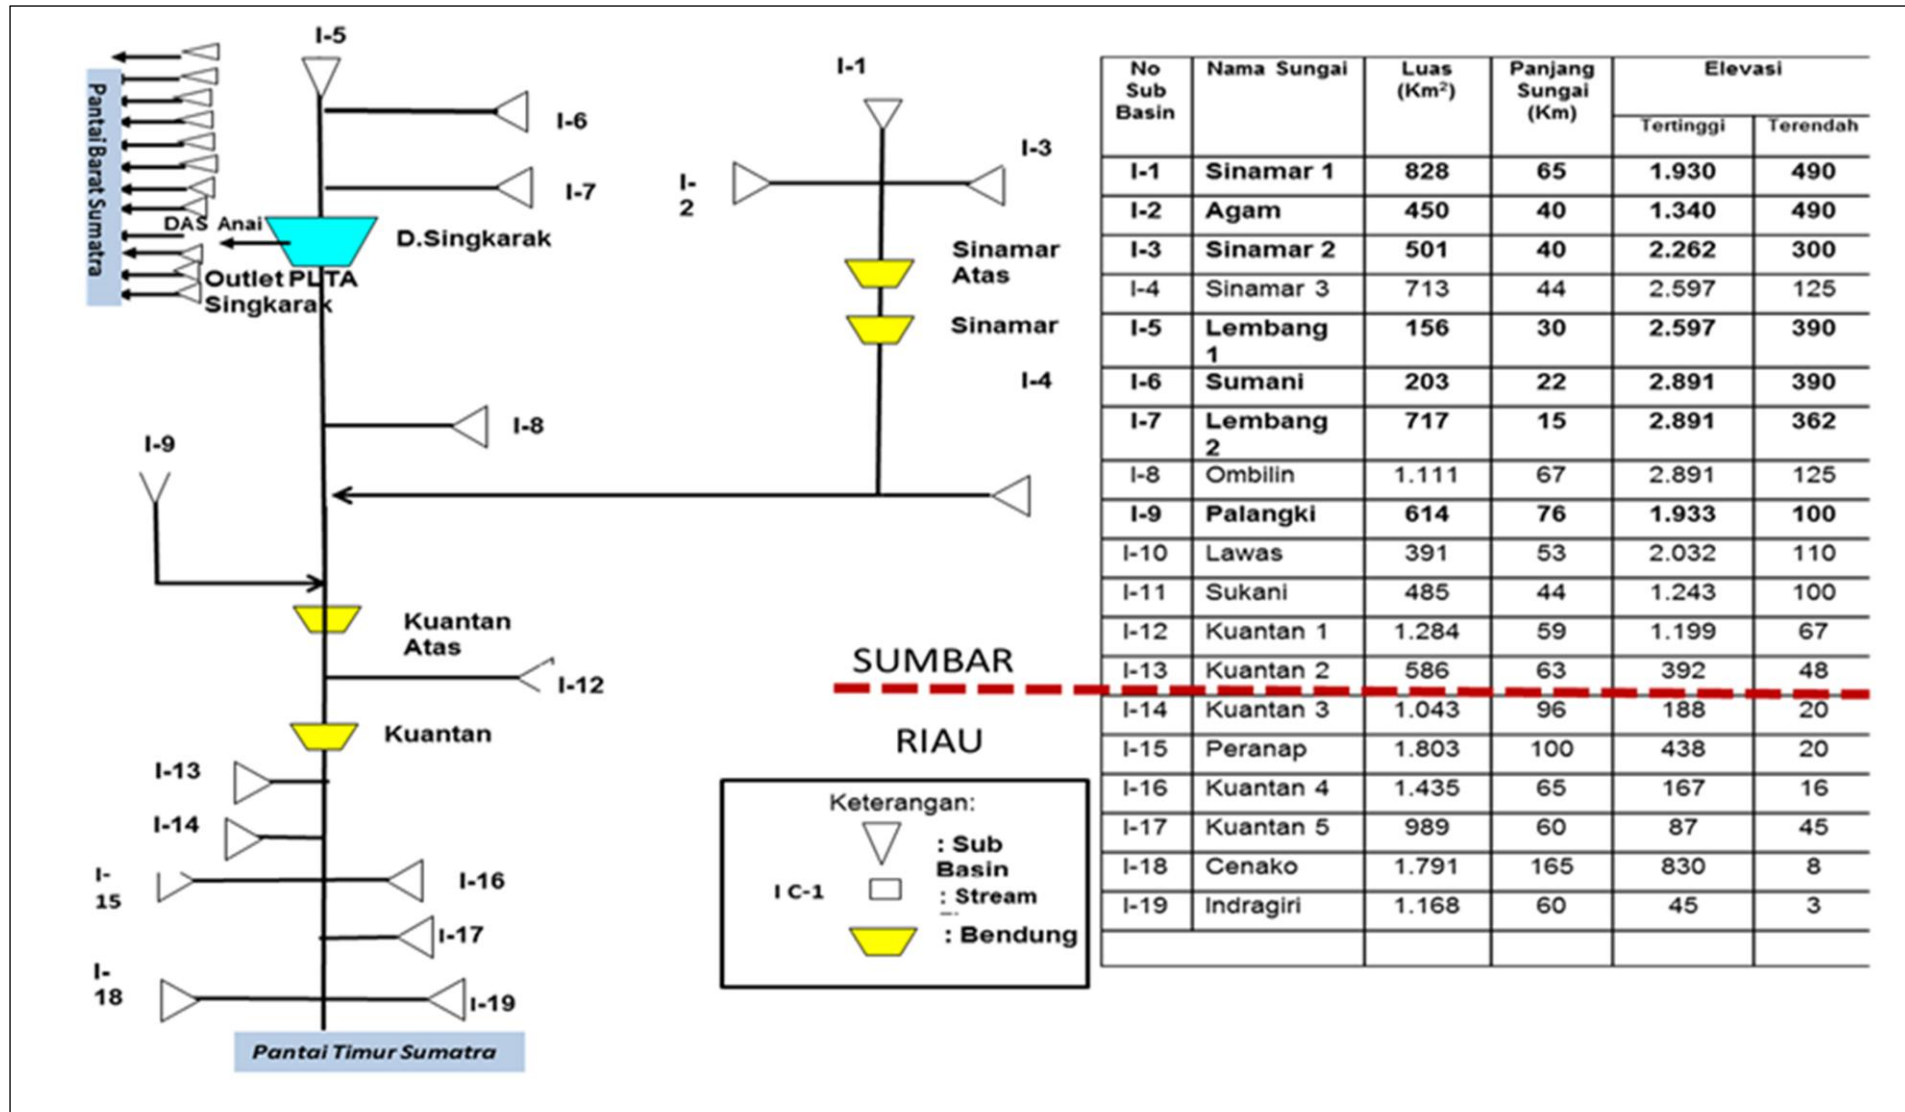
Pantai Barat Sumatra

I-5

I-6

I-7

DAS Anai

D.Singkarak

Outlet PLTA Singkarak

I-1

I-3

I-2

Sinamar Atas

Sinamar

I-4

I-8

I-9

Kuantan Atas

I-12

Kuantan

I-13

I-14

I-15

I-16

I-17

I-18

I-19

Pantai Timur Sumatra

SUMBAR

RIAU

Keterangan:
: Sub Basin
I C-1 : Stream
: Bendung

| No Sub Basin | Nama Sungai | Luas (Km$^2$) | Panjang Sungai (Km) | Elevasi Tertinggi | Elevasi Terendah |
|---|---|---|---|---|---|
| I-1 | Sinamar 1 | 828 | 65 | 1.930 | 490 |
| I-2 | Agam | 450 | 40 | 1.340 | 490 |
| I-3 | Sinamar 2 | 501 | 40 | 2.262 | 300 |
| I-4 | Sinamar 3 | 713 | 44 | 2.597 | 125 |
| I-5 | Lembang 1 | 156 | 30 | 2.597 | 390 |
| I-6 | Sumani | 203 | 22 | 2.891 | 390 |
| I-7 | Lembang 2 | 717 | 15 | 2.891 | 362 |
| I-8 | Ombilin | 1.111 | 67 | 2.891 | 125 |
| I-9 | Palangki | 614 | 76 | 1.933 | 100 |
| I-10 | Lawas | 391 | 53 | 2.032 | 110 |
| I-11 | Sukani | 485 | 44 | 1.243 | 100 |
| I-12 | Kuantan 1 | 1.284 | 59 | 1.199 | 67 |
| I-13 | Kuantan 2 | 586 | 63 | 392 | 48 |
| I-14 | Kuantan 3 | 1.043 | 96 | 188 | 20 |
| I-15 | Peranap | 1.803 | 100 | 438 | 20 |
| I-16 | Kuantan 4 | 1.435 | 65 | 167 | 16 |
| I-17 | Kuantan 5 | 989 | 60 | 87 | 45 |
| I-18 | Cenako | 1.791 | 165 | 830 | 8 |
| I-19 | Indragiri | 1.168 | 60 | 45 | 3 |